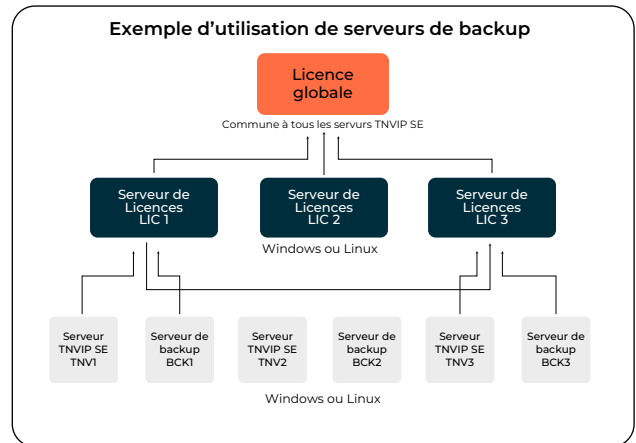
Exemple d'utilisation de serveurs de backup

Licence globale

Commune à tous les servurs TNVIP SE

Serveur de Licences LIC 1

Serveur de Licences LIC 2

Serveur de Licences LIC 3

Windows ou Linux

Serveur TNVIP SE TNV1

Serveur de backup BCK1

Serveur TNVIP SE TNV2

Serveur de backup BCK2

Serveur TNVIP SE TNV3

Serveur de backup BCK3

Windows ou Linux